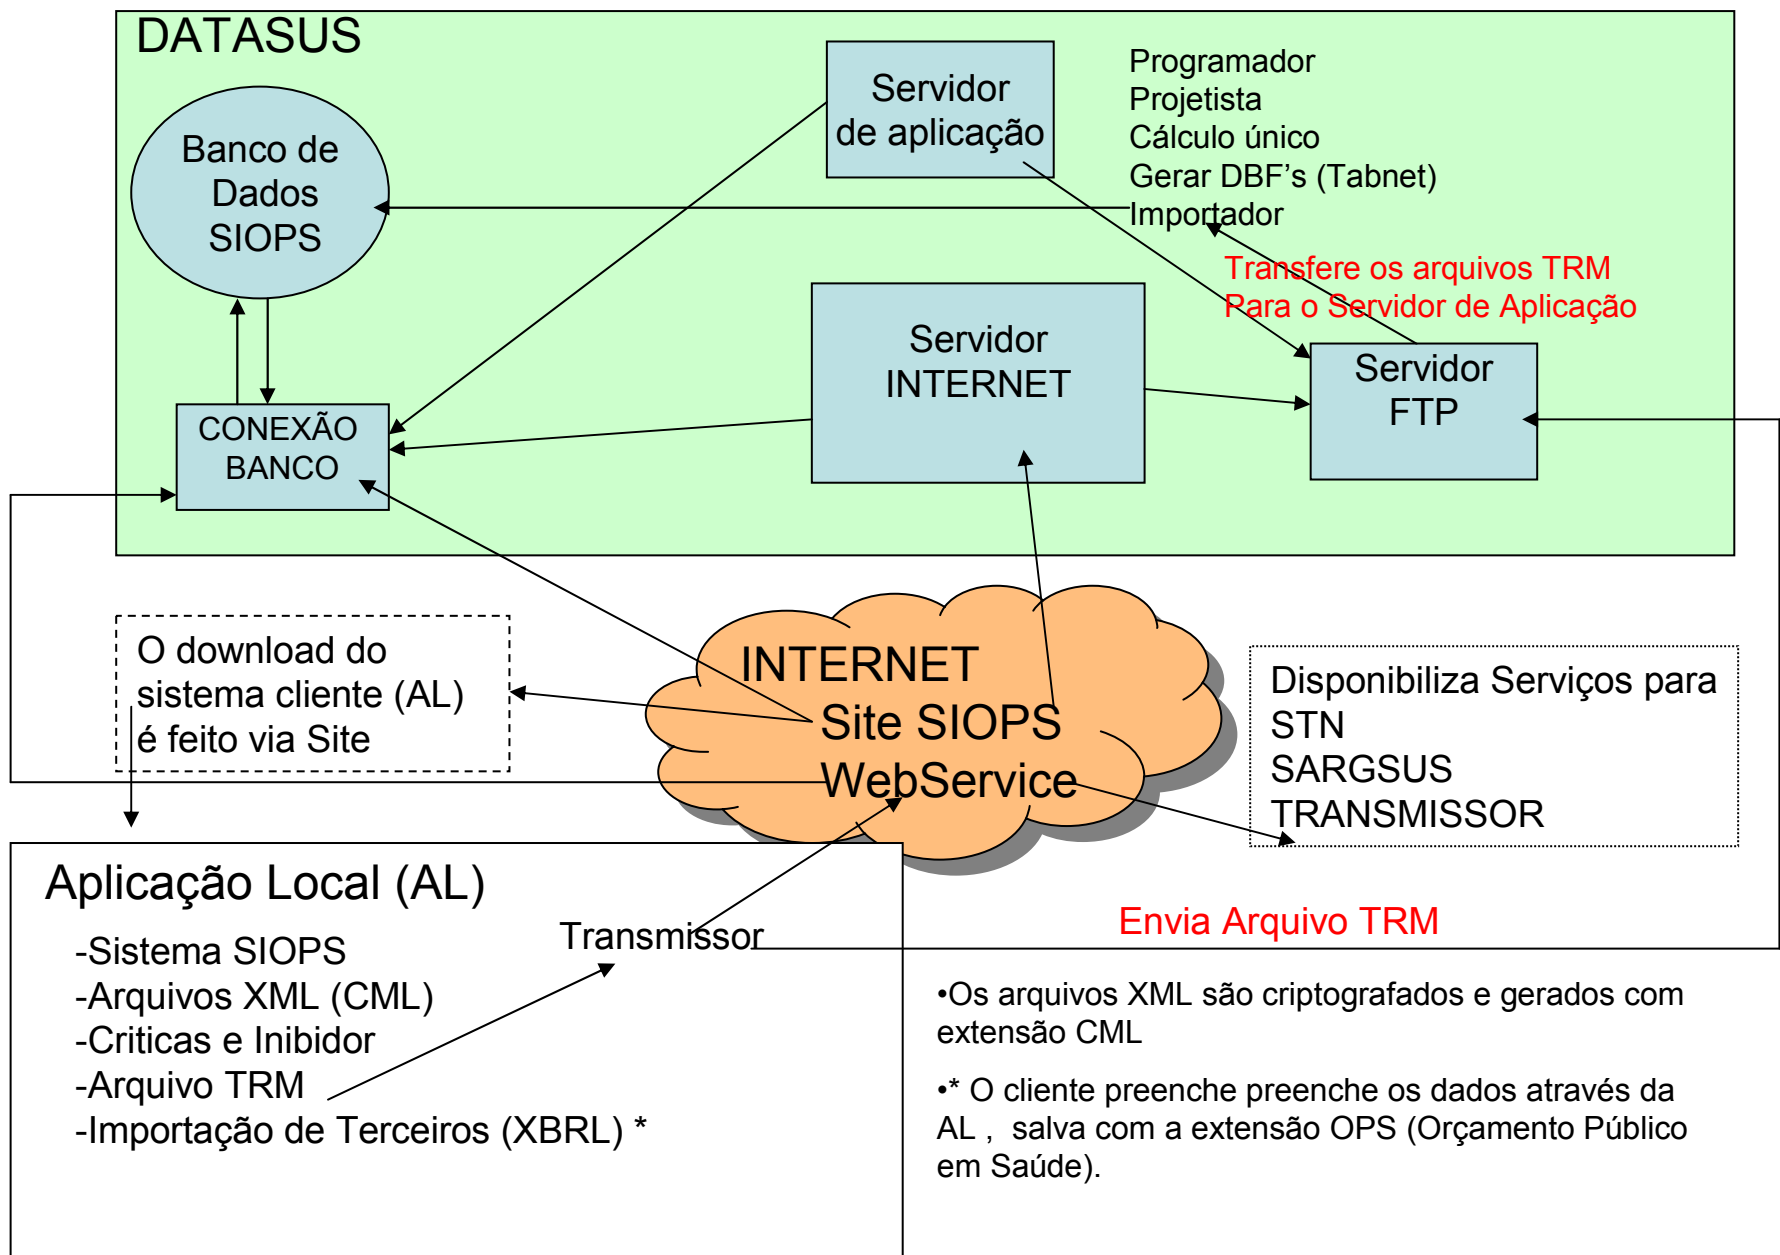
DATASUS

Banco de Dados SIOPS

Servidor de aplicação

Programador
Projetista
Cálculo único
Gerar DBF's (Tabnet)
Importador

Transfere os arquivos TRM
Para o Servidor de Aplicação

Servidor INTERNET

Servidor FTP

CONEXÃO BANCO

O download do sistema cliente (AL) é feito via Site

INTERNET
Site SIOPS
WebService

Disponibiliza Serviços para
STN
SARGSUS
TRANSMISSOR

Aplicação Local (AL)

-Sistema SIOPS
-Arquivos XML (CML)
-Criticas e Inibidor
-Arquivo TRM
-Importação de Terceiros (XBRL) *

Transmissor

Envia Arquivo TRM

•Os arquivos XML são criptografados e gerados com extensão CML

•* O cliente preenche preenche os dados através da AL , salva com a extensão OPS (Orçamento Público em Saúde).